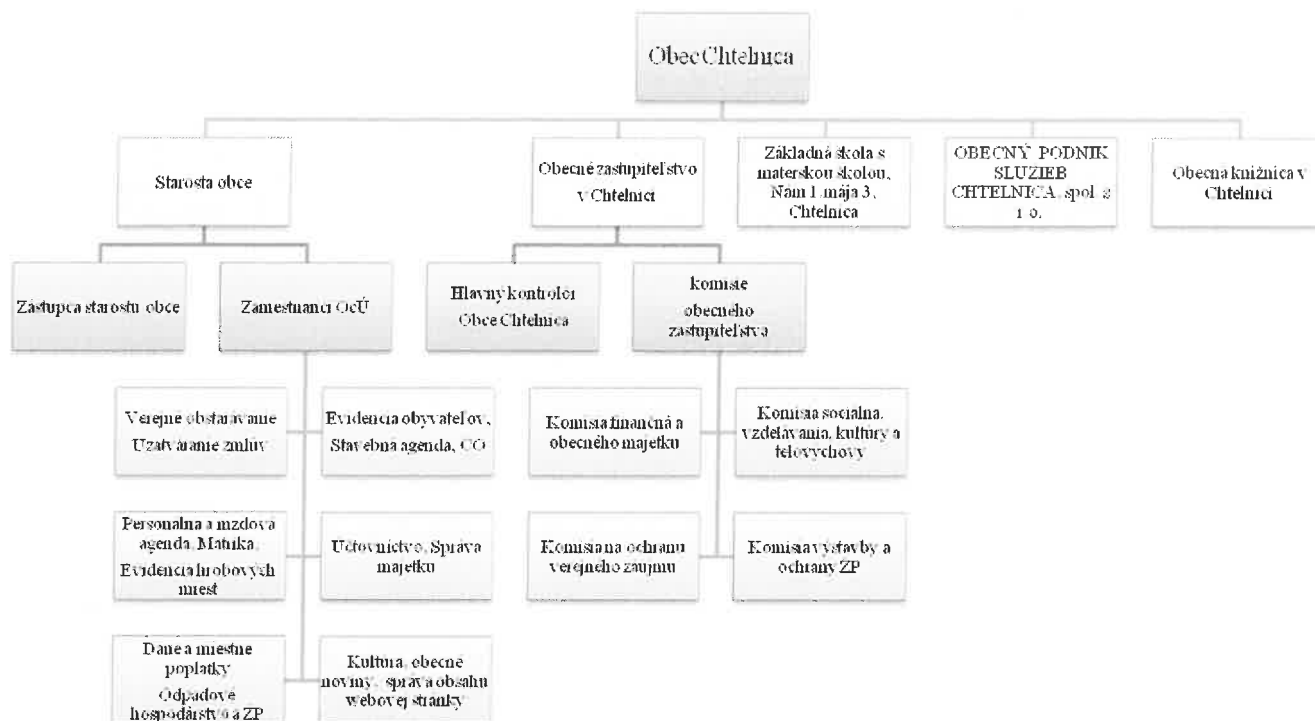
ObecChtelnica

Starosta obce

Obecné zastupiteľstvo v Chtelnici

Základná skola s materskou skolou, Nam 1.mája 3, Chtelnica

OBECNÝ PODNIK SLUZIEB CHTELNICA, spol. s r. o.

Obecna knižnica v Chtelnici

Zástupca starostu obce

Zamestnanci OcÚ

Hlavny kontrolor Obce Chtelnica

komisie obecného zastupiteľstva

Verejne obstaravanie Uzatvaranie zmluv

Evidencia obyvateľov, Stavebna agenda, CO

Komisia finančná a obecného majetku

Komisia socialna, vzdelavania, kultury a telovychovy

Personalna a mzdova agenda, Matrika, Evidencia hrobovych miest

Uctovnictvo, Sprava majetku

Komisia na ochranu verejného zaujmu

Komisia výstavby a ochrany ZP

Dane a miestne poplatky
Odpadove hospodárstvo a ZP

Kultura, obecné noviny, sprava obsahu webovej stranky